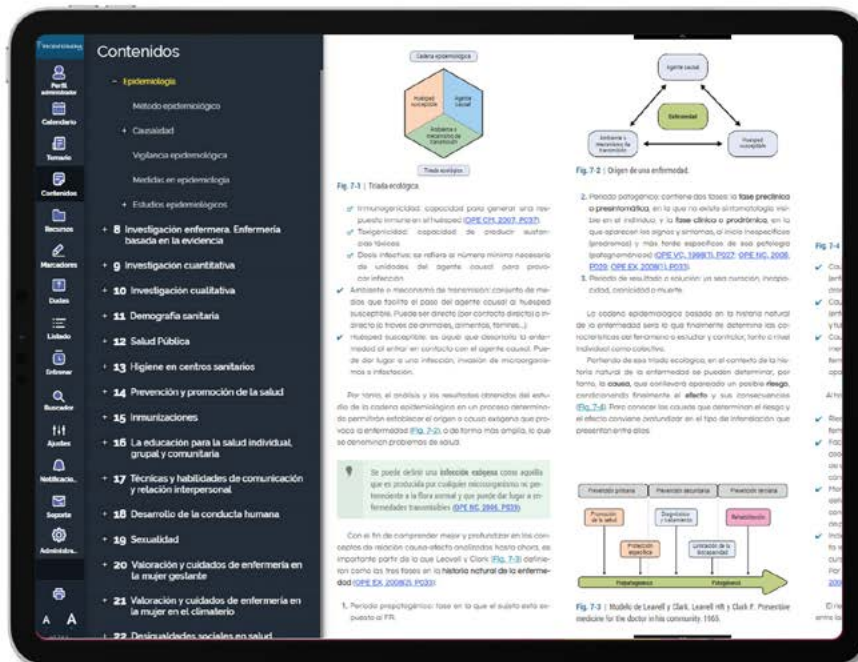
Perfil administrador
Calendario
Temario
Contenidos
Recursos
Marcadores
Dudas
Listado
Entrenar
Buscador
Ajustes
Notificacio...
Soporte
Administra...
A A

Contenidos

- Epidemiología
Método epidemiológico
+ Causalidad
Vigilancia epidemiológica
Medidas en epidemiología
+ Estudios epidemiológicos

+ 8 Investigación enfermera. Enfermería basada en la evidencia
+ 9 Investigación cuantitativa
+ 10 Investigación cualitativa
+ 11 Demografía sanitaria
+ 12 Salud Pública
+ 13 Higiene en centros sanitarios
+ 14 Prevención y promoción de la salud
+ 15 Inmunizaciones
+ 16 La educación para la salud individual, grupal y comunitaria
+ 17 Técnicas y habilidades de comunicación y relación interpersonal
+ 18 Desarrollo de la conducta humana
+ 19 Sexualidad
+ 20 Valoración y cuidados de enfermería en la mujer gestante
+ 21 Valoración y cuidados de enfermería en la mujer en el climaterio
+ 22 Desigualdades sociales en salud

Cadena epidemiológica
Huésped susceptible
Agente causal
Ambiente o mecanismo de transmisión
Tríada ecológica

Fig. 7-1 | Tríada ecológica.

✓ Inmunogenicidad: capacidad para generar una respuesta inmune en el huésped (OPE CM, 2007, P037).
✓ Toxigenicidad: capacidad de producir sustancias tóxicas.
✓ Dosis infectiva: se refiere al número mínimo necesario de unidades del agente causal para provocar infección.
✓ Ambiente o mecanismo de transmisión: conjunto de medios que facilita el paso del agente causal al huésped susceptible. Puede ser directo (por contacto directo) o indirecto (a través de animales, alimentos, fómites...).
✓ Huésped susceptible: es aquel que desarrolla la enfermedad al entrar en contacto con el agente causal. Puede dar lugar a una infección, invasión de microorganismos o infección.

Por tanto, el análisis y los resultados obtenidos del estudio de la cadena epidemiológica en un proceso determinado permitirán establecer el origen o causa exógena que provoca la enfermedad (Fig. 7-2), o de forma más amplia, lo que se denominan problemas de salud.

Se puede definir una infección exógena como aquella que es producida por cualquier microorganismo no perteneciente a la flora normal y que puede dar lugar a enfermedades transmisibles (OPE NC, 2006, P031).

Con el fin de comprender mejor y profundizar en los conceptos de relación causa-efecto analizados hasta ahora, es importante partir de lo que Leavell y Clark (Fig. 7-3) definieron como las tres fases en la historia natural de la enfermedad (OPE EX, 2008(2), P033):

1. Periodo prepatogénico: fase en la que el sujeto está expuesto al FR.

Agente causal
Enfermedad
Ambiente o mecanismo de transmisión
Huésped susceptible

Fig. 7-2 | Origen de una enfermedad.

2. Periodo patogénico: contiene dos fases: la fase preclínica o presintomática, en la que no existe sintomatología visible en el individuo, y la fase clínica o prodrómica, en la que aparecen los signos y síntomas, al inicio inespecíficos (pródromos) y más tarde específicos de esa patología (patognomónicos) (OPE VC, 1998(1), P027; OPE NC, 2008, P035; OPE EX, 2008(1), P033).
3. Periodo de resultado o solución: ya sea curación, incapacidad, cronicidad o muerte.

La cadena epidemiológica basada en la historia natural de la enfermedad será lo que finalmente determine las características del fenómeno a estudiar y controlar, tanto a nivel individual como colectivo.

Partiendo de esa tríada ecológica, en el contexto de la historia natural de la enfermedad se pueden determinar, por tanto, la causa, que conllevará aparejado un posible riesgo, condicionando finalmente el efecto y sus consecuencias (Fig. 7-4). Para conocer las causas que determinan el riesgo y el efecto conviene profundizar en el tipo de información que presentan entre ellas.

Prevención primaria
Prevención secundaria
Prevención terciaria
Promoción de la salud
Protección específica
Diagnóstico y tratamiento
Limitación de la discapacidad
Rehabilitación
Prepatogenesis
Patogénesis

Fig. 7-3 | Modelo de Leavell y Clark. Leavell HR y Clark F. Preventive medicine for the doctor in his community. 1965.

Fig. 7-4
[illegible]